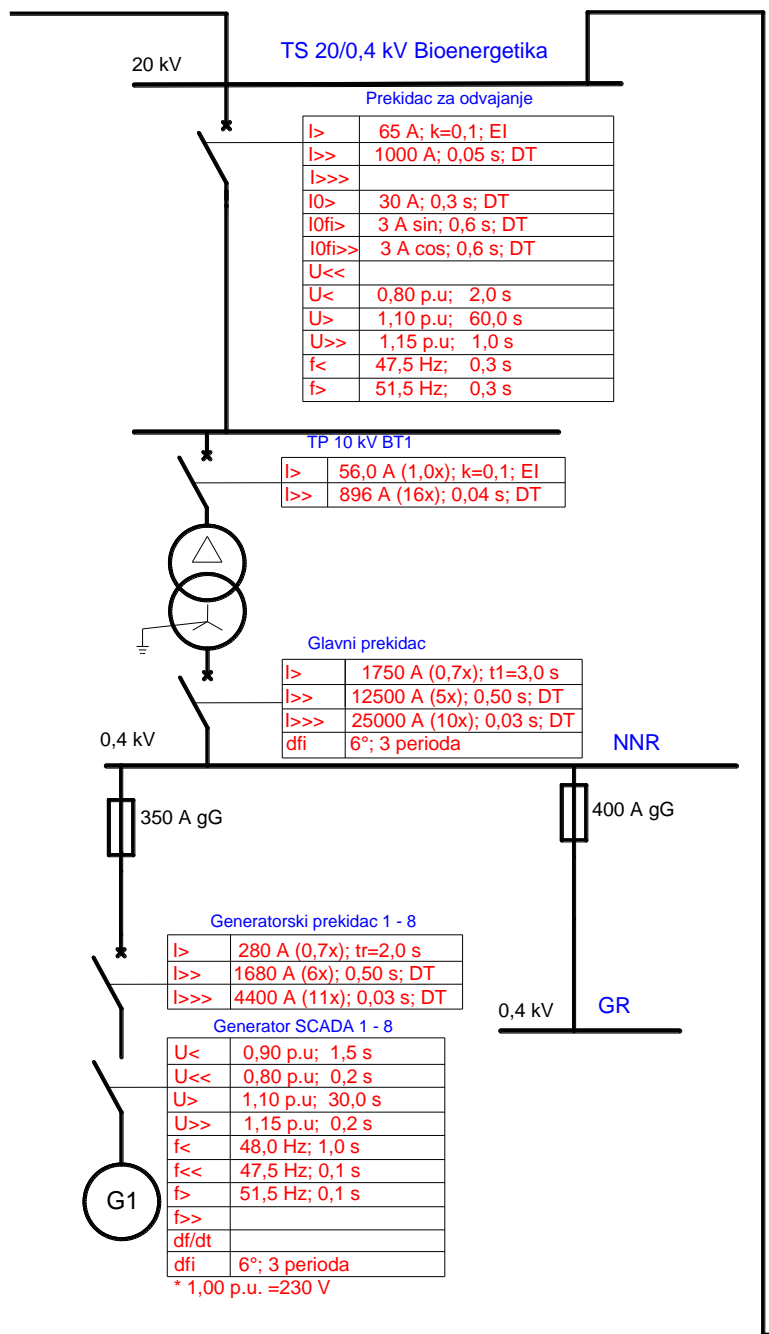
TS 20/0,4 kV Bioenergetika

20 kV

Prekidac za odvajanje

| I> | 65 A; k=0,1; EI |
|---|---|
| I>> | 1000 A; 0,05 s; DT |
| I>>> | |
| I0> | 30 A; 0,3 s; DT |
| I0fi> | 3 A sin; 0,6 s; DT |
| I0fi>> | 3 A cos; 0,6 s; DT |
| U<< | |
| U< | 0,80 p.u; 2,0 s |
| U> | 1,10 p.u; 60,0 s |
| U>> | 1,15 p.u; 1,0 s |
| f< | 47,5 Hz; 0,3 s |
| f> | 51,5 Hz; 0,3 s |

TP 10 kV BT1

| I> | 56,0 A (1,0x); k=0,1; EI |
|---|---|
| I>> | 896 A (16x); 0,04 s; DT |

Glavni prekidac

| I> | 1750 A (0,7x); t1=3,0 s |
|---|---|
| I>> | 12500 A (5x); 0,50 s; DT |
| I>>> | 25000 A (10x); 0,03 s; DT |
| dfi | 6°; 3 perioda |

0,4 kV

NNR

350 A gG

400 A gG

Generatorski prekidac 1 - 8

| I> | 280 A (0,7x); tr=2,0 s |
|---|---|
| I>> | 1680 A (6x); 0,50 s; DT |
| I>>> | 4400 A (11x); 0,03 s; DT |

0,4 kV

GR

Generator SCADA 1 - 8

| U< | 0,90 p.u; 1,5 s |
|---|---|
| U<< | 0,80 p.u; 0,2 s |
| U> | 1,10 p.u; 30,0 s |
| U>> | 1,15 p.u; 0,2 s |
| f< | 48,0 Hz; 1,0 s |
| f<< | 47,5 Hz; 0,1 s |
| f> | 51,5 Hz; 0,1 s |
| f>> | |
| df/dt | |
| dfi | 6°; 3 perioda |

* 1,00 p.u. =230 V

G1